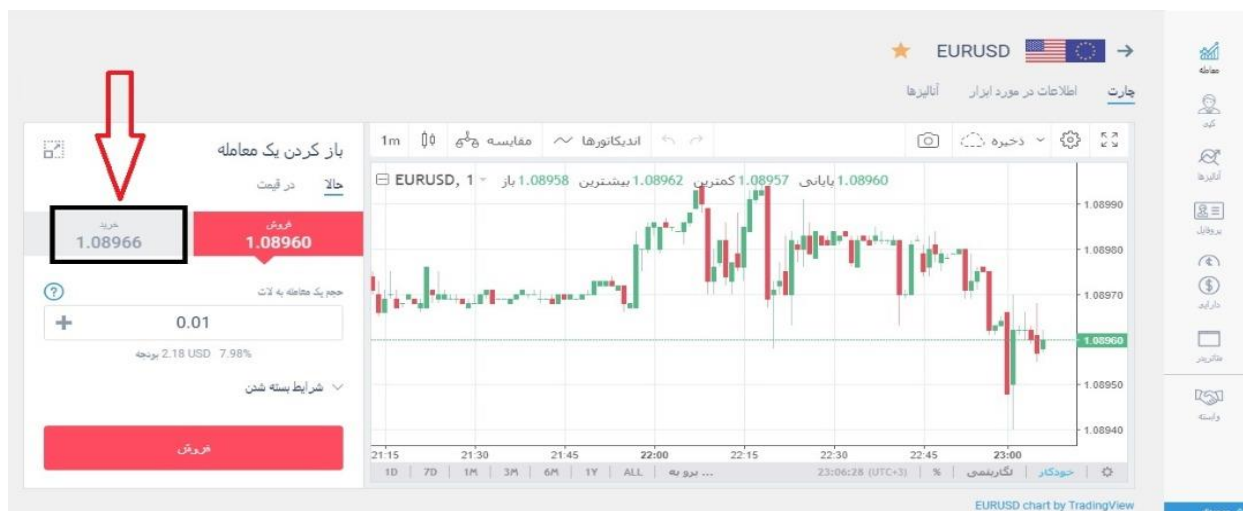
EURUSD

چارت اطلاعات در مورد ابزار آنالیزها

معامله
کپی
آنالیزها
پروفایل
دارایی
مانیتور
وابسته

باز کردن یک معامله

حالا در قیمت

فروش
1.08960

خرید
1.08966

حجم یک معامله به لات

0.01

2.18 USD 7.98% بودجه

شرایط بسته شدن

فروش

1m مقایسه اندیکاتورها ذخیره

EURUSD, 1 باز 1.08958 بیشترین 1.08962 کمترین 1.08957 پایانی 1.08960

1.08990
1.08980
1.08970
1.08960
1.08950
1.08940

21:15 21:30 21:45 22:00 22:15 22:30 22:45 23:00

1D 7D 1M 3M 6M 1Y ALL برو به ... 23:06:28 (UTC+3) % لگاریتمی خودکار

EURUSD chart by TradingView